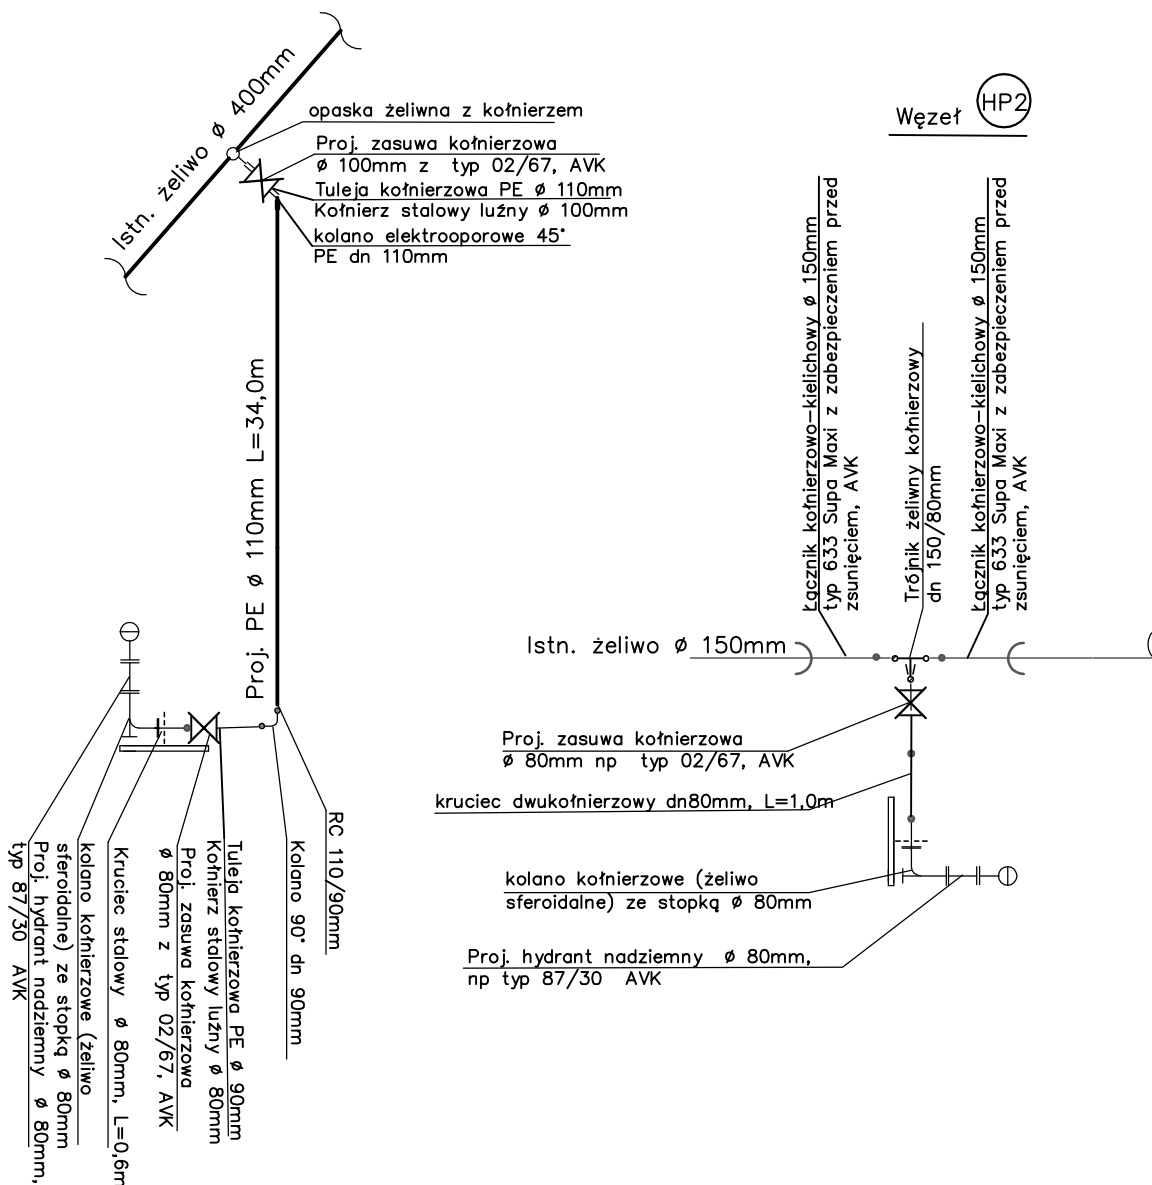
Istn. żeliwo ø 400mm

opaska żeliwna z kołnierzem
Proj. zasuwa kołnierzowa
ø 100mm z typ 02/67, AVK
Tuleja kołnierzowa PE ø 110mm
Kołnierz stalowy luźny ø 100mm
kolano elektrooporowe 45°
PE dn 110mm

Proj. PE ø 110mm L=34,0m

RC 110/90mm
Kolano 90° dn 90mm
Tuleja kołnierzowa PE ø 90mm
Kołnierz stalowy luźny ø 80mm
Proj. zasuwa kołnierzowa
ø 80mm z typ 02/67, AVK
Kruciec stalowy ø 80mm, L=0,6m
kolano kołnierzowe (żeliwo
sferoidalne) ze stopką ø 80mm
Proj. hydrant nadziemny ø 80mm,
typ 87/30 AVK

Węzeł HP2

Łącznik kołnierzowo-kielichowy ø 150mm
typ 633 Supa Maxi z zabezpieczeniem przed
zsunięciem, AVK
Trójnik żeliwny kołnierzowy
dn 150/80mm
Łącznik kołnierzowo-kielichowy ø 150mm
typ 633 Supa Maxi z zabezpieczeniem przed
zsunięciem, AVK

Istn. żeliwo ø 150mm

Proj. zasuwa kołnierzowa
ø 80mm np typ 02/67, AVK
kruciec dwukołnierzowy dn80mm, L=1,0m
kolano kołnierzowe (żeliwo
sferoidalne) ze stopką ø 80mm
Proj. hydrant nadziemny ø 80mm,
np typ 87/30 AVK